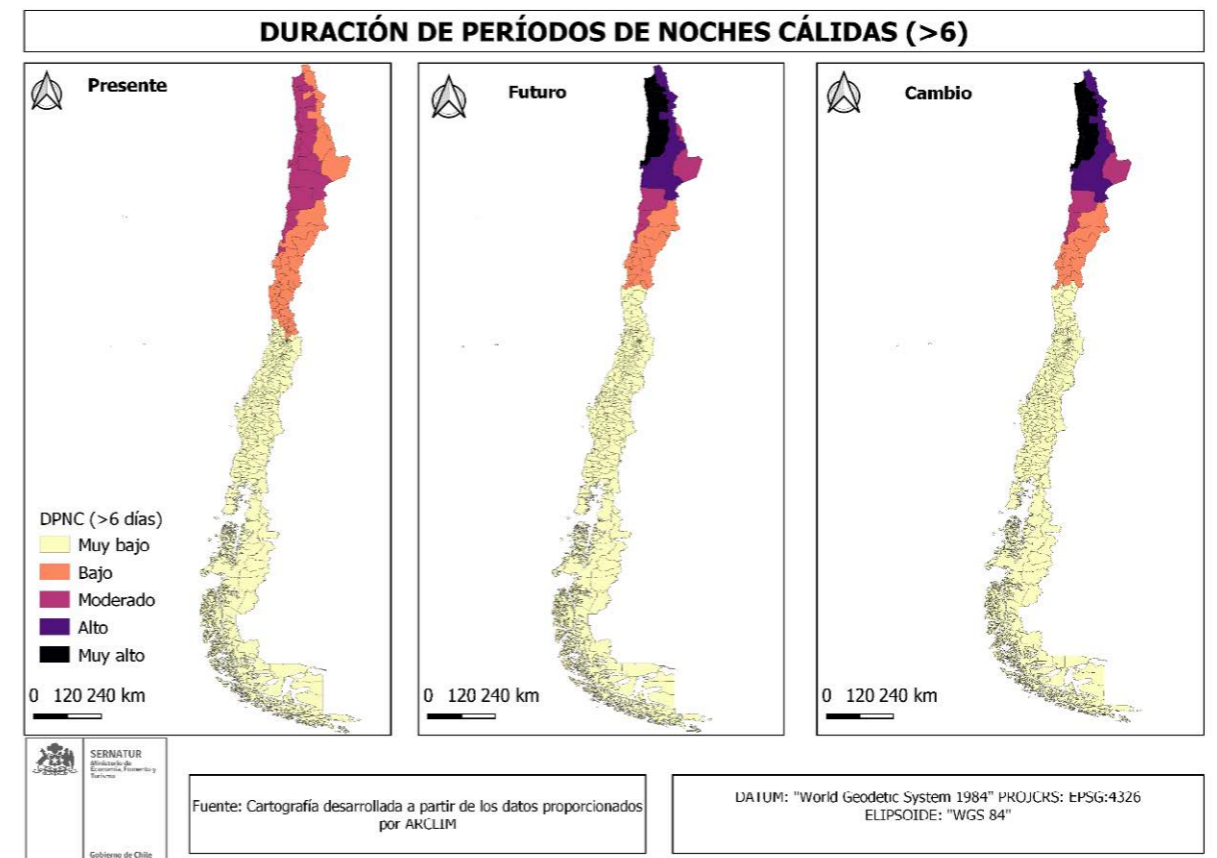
DURACIÓN DE PERÍODOS DE NOCHES CÁLIDAS (>6)

Presente

Futuro

Cambio

DPNC (>6 días)
Muy bajo
Bajo
Moderado
Alto
Muy alto

0 120 240 km

0 120 240 km

0 120 240 km

SERNATUR
Ministerio de Economía, Fomento y Turismo

Gobierno de Chile

Fuente: Cartografía desarrollada a partir de los datos proporcionados por ARCLIM

DATUM: "World Geodetic System 1984" PROJCRS: EPSG:4326
ELIPSOIDE: "WGS 84"